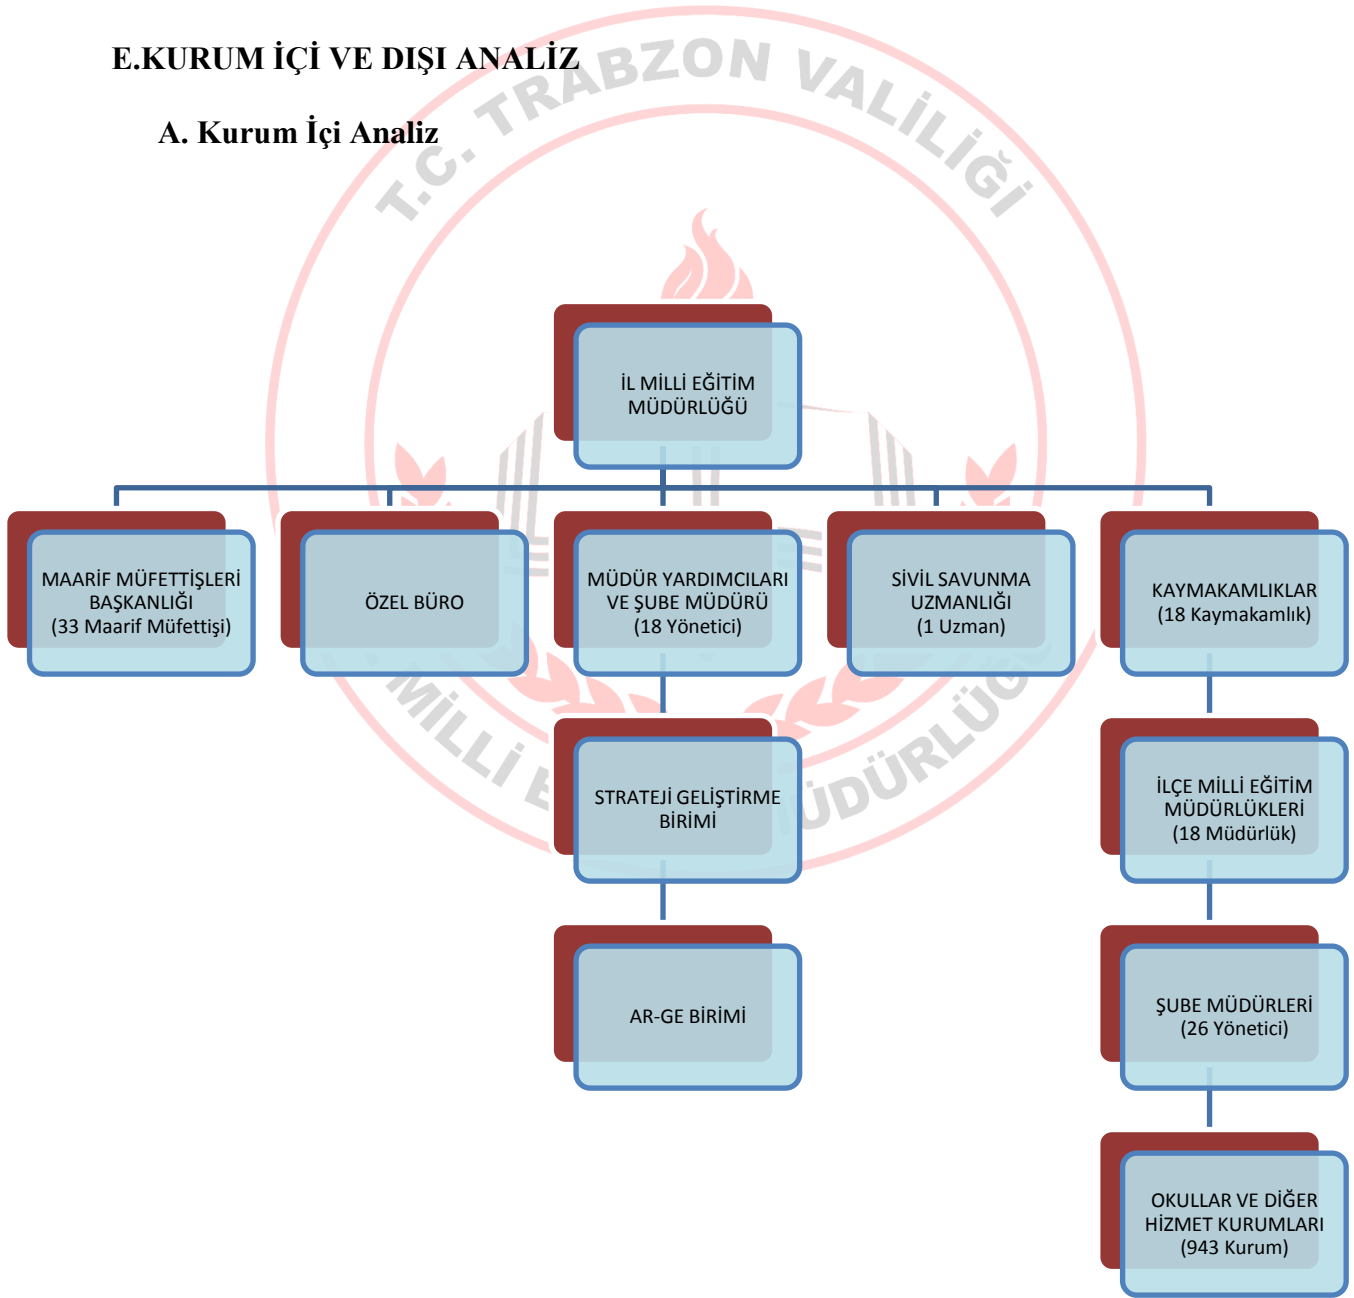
E.KURUM İÇİ VE DIŞI ANALİZ

A. Kurum İçi Analiz

T.C. TRABZON VALİLİĞİ

İL MİLLİ EĞİTİM MÜDÜRLÜĞÜ

MAARİF MÜFETTİŞLERİ BAŞKANLIĞI (33 Maarif Müfettişi)

ÖZEL BÜRO

MÜDÜR YARDIMCILARI VE ŞUBE MÜDÜRÜ (18 Yönetici)

SİVİL SAVUNMA UZMANLIĞI (1 Uzman)

KAYMAKAMLIKLAR (18 Kaymakamlık)

STRATEJİ GELİŞTİRME BİRİMİ

İLÇE MİLLİ EĞİTİM MÜDÜRLÜKLERİ (18 Müdürlük)

AR-GE BİRİMİ

ŞUBE MÜDÜRLERİ (26 Yönetici)

OKULLAR VE DİĞER HİZMET KURUMLARI (943 Kurum)

MİLLİ E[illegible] MÜDÜRLÜĞÜ